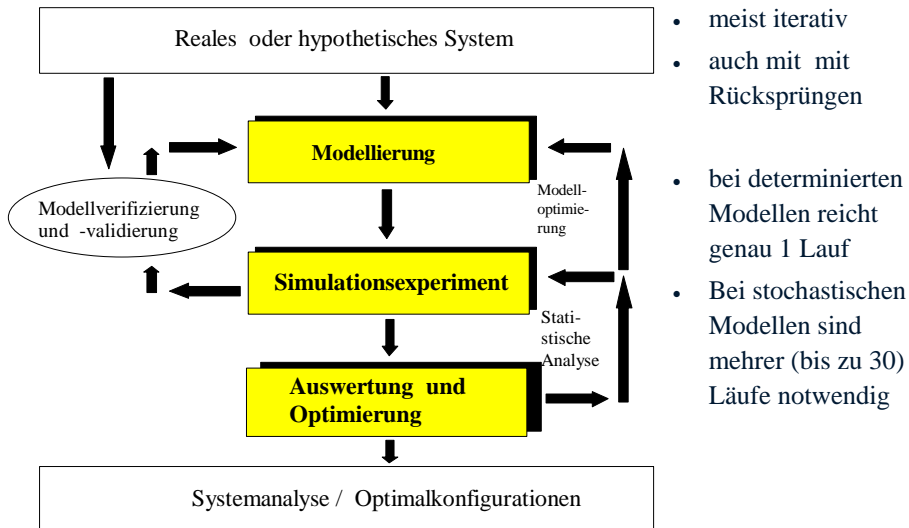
Reales oder hypothetisches System

Modellierung

Modellverifizierung und -validierung

Modelloptimierung

Simulationsexperiment

Statistische Analyse

Auswertung und Optimierung

Systemanalyse / Optimalkonfigurationen

- meist iterativ
- auch mit mit Rücksprüngen

- bei determinierten Modellen reicht genau 1 Lauf
- Bei stochastischen Modellen sind mehrer (bis zu 30) Läufe notwendig